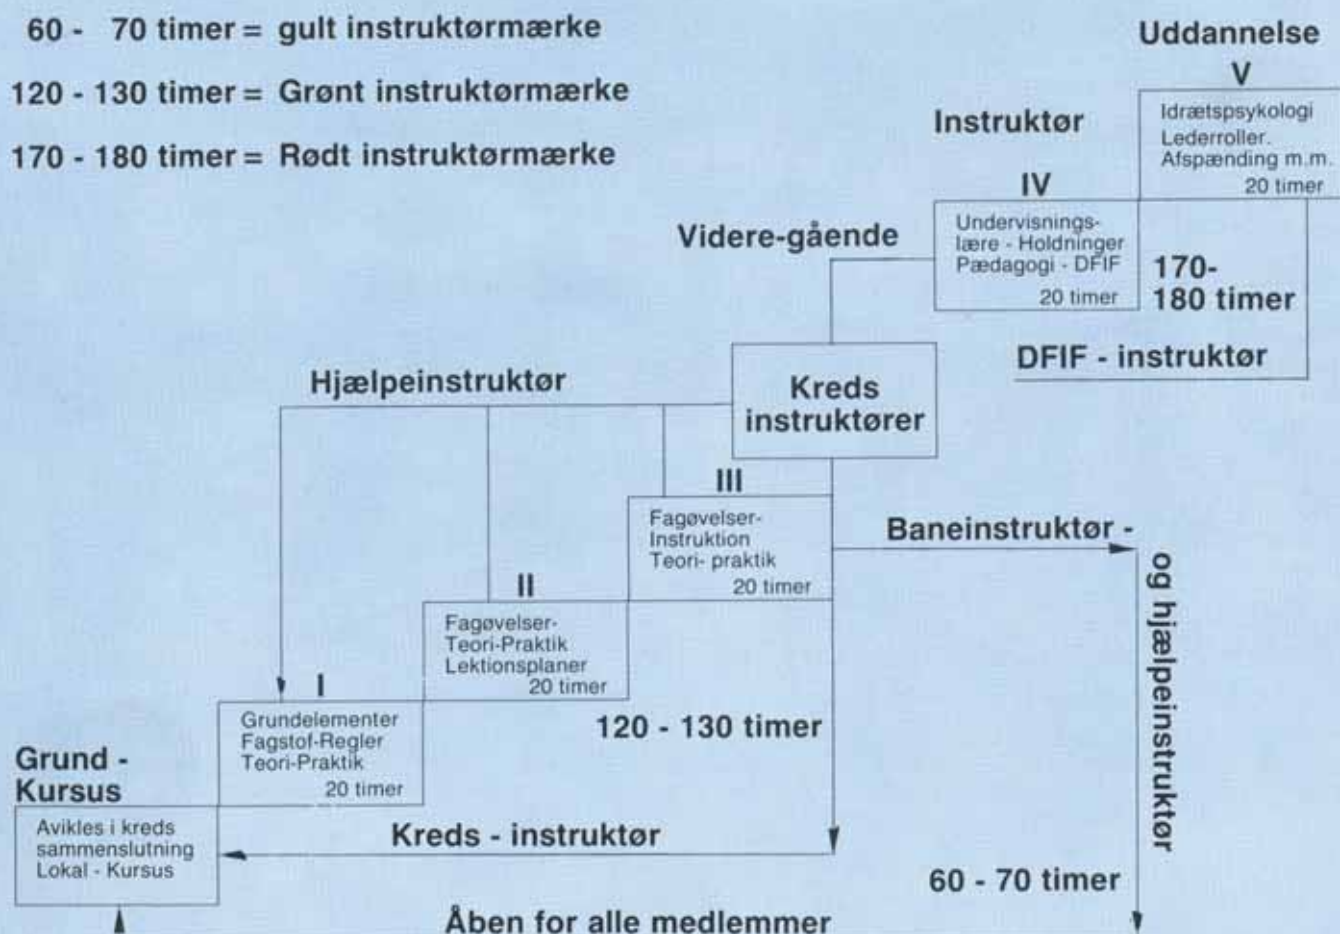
60 - 70 timer = gult instruktørmærke

120 - 130 timer = Grønt instruktørmærke

170 - 180 timer = Rødt instruktørmærke

Uddannelse
V
Idrætspsykologi
Lederroller.
Afspænding m.m.
20 timer

Instruktør
IV
Undervisningslære - Holdninger
Pædagogi - DFIF
20 timer

170-
180 timer

Videre-gående

DFIF - instruktør

Hjælpeinstruktør

Kreds instruktører

III
Fagøvelser-
Instruktion
Teori- praktik
20 timer

Baneinstruktør -
og hjælpeinstruktør

II
Fagøvelser-
Teori-Praktik
Lektionsplaner
20 timer

I
Grundelementer
Fagstof-Regler
Teori-Praktik
20 timer

120 - 130 timer

Grund -
Kursus
Avikles i kreds sammenslutning
Lokal - Kursus

Kreds - instruktør

60 - 70 timer

Åben for alle medlemmer